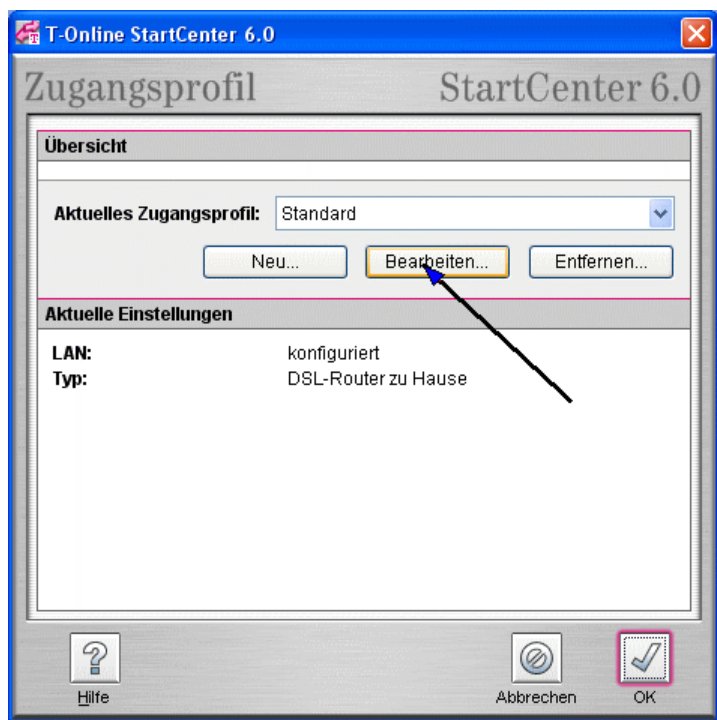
T-Online StartCenter 6.0

Zugangsprofil

StartCenter 6.0

Übersicht

Aktuelles Zugangsprofil: Standard

Neu...

Bearbeiten...

Entfernen...

Aktuelle Einstellungen

| | |
|---|---|
| LAN: | konfiguriert |
| Typ: | DSL-Router zu Hause |

Hilfe

Abbrechen

OK